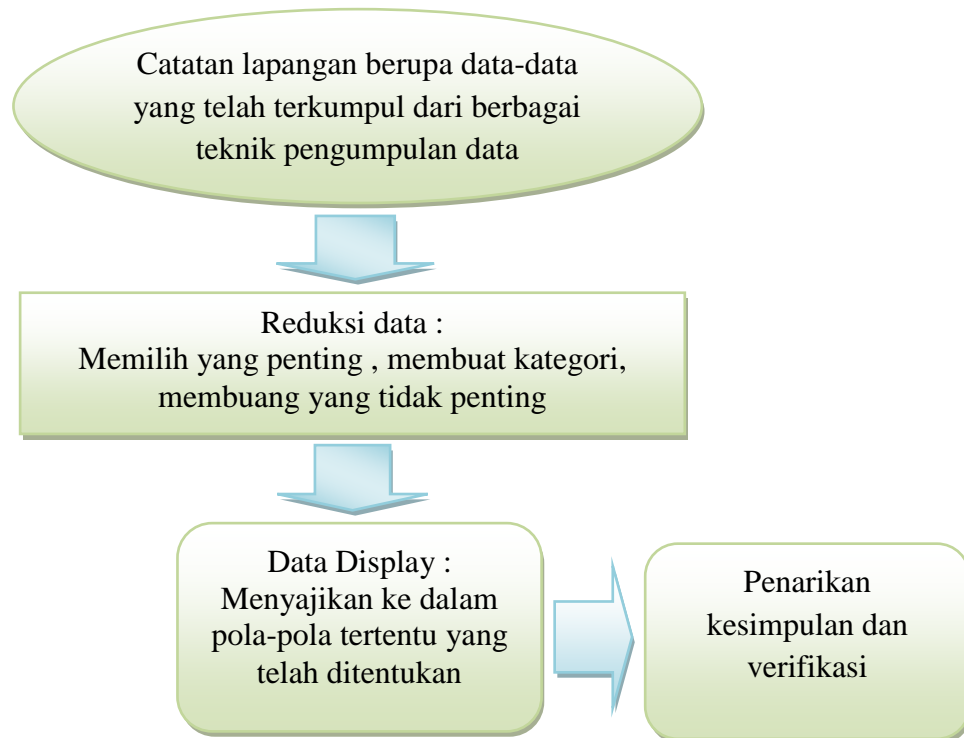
Catatan lapangan berupa data-data yang telah terkumpul dari berbagai teknik pengumpulan data

Reduksi data :
Memilih yang penting , membuat kategori, membuang yang tidak penting

Data Display :
Menyajikan ke dalam pola-pola tertentu yang telah ditentukan

Penarikan kesimpulan dan verifikasi